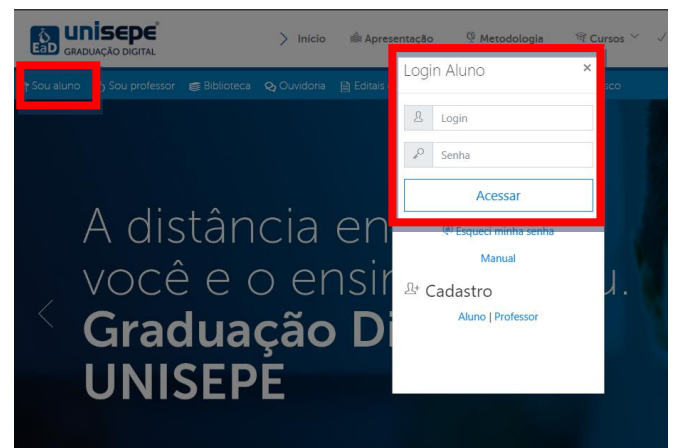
EaD unisepe
GRADUAÇÃO DIGITAL

Início Apresentação Metodologia Cursos

Sou aluno Sou professor Biblioteca Ouvidoria Editais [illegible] sco

Login Aluno ×

Login

Senha

Acessar

Esqueci minha senha

Manual

Cadastro

Aluno | Professor

A distância en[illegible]
você e o ensin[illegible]u.
Graduação Di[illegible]
UNISEPE